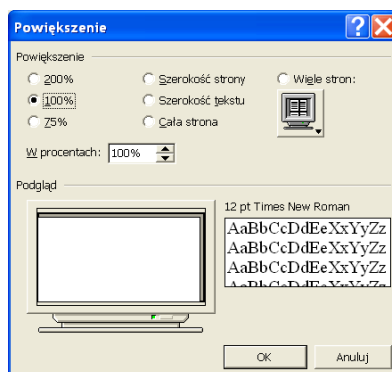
Powiększenie

Powiększenie

200%

100%

75%

Szerokość strony

Szerokość tekstu

Cała strona

Wiele stron:

W procentach: 100%

Podgląd

12 pt Times New Roman

AaBbCcDdEeXxYyZz
AaBbCcDdEeXxYyZz
AaBbCcDdEeXxYyZz
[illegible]

OK

Anuluj